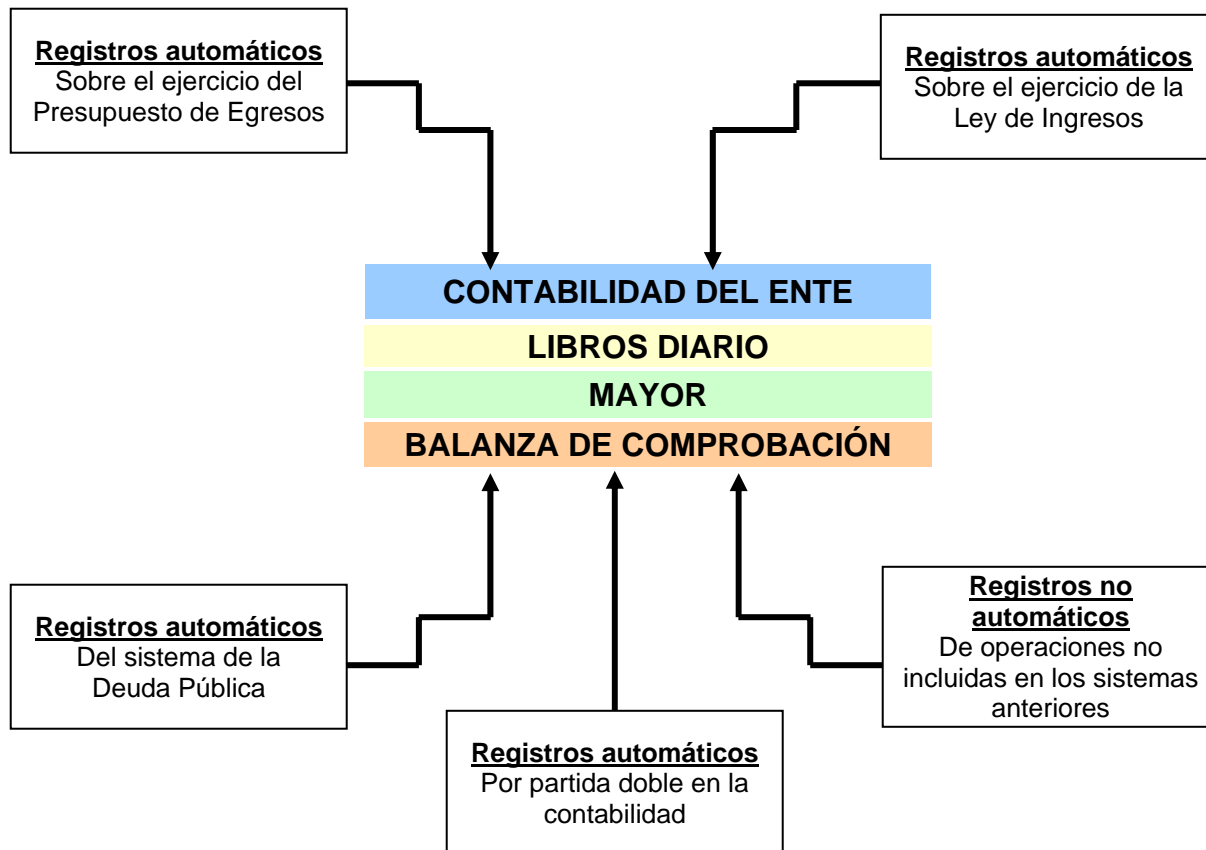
Registros automáticos
Sobre el ejercicio del Presupuesto de Egresos

Registros automáticos
Sobre el ejercicio de la Ley de Ingresos

CONTABILIDAD DEL ENTE

LIBROS DIARIO

MAYOR

BALANZA DE COMPROBACIÓN

Registros automáticos
Del sistema de la Deuda Pública

Registros no automáticos
De operaciones no incluidas en los sistemas anteriores

Registros automáticos
Por partida doble en la contabilidad